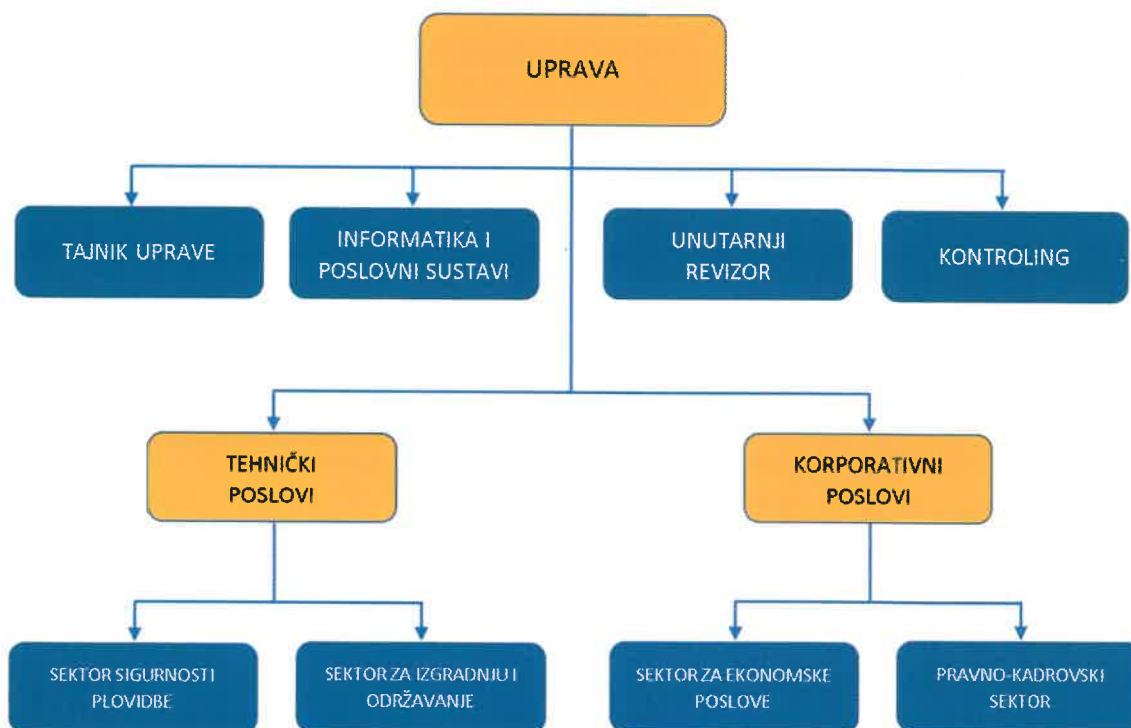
UPRAVA

TAJNIK UPRAVE

INFORMATIKA I POSLOVNI SUSTAVI

UNUTARNJI REVIZOR

KONTROLING

TEHNIČKI POSLOVI

KORPORATIVNI POSLOVI

SEKTOR SIGURNOSTI PLOVIDBE

SEKTOR ZA IZGRADNJU I ODRŽAVANJE

SEKTOR ZA EKONOMSKE POSLOVE

PRAVNO-KADROVSKI SEKTOR